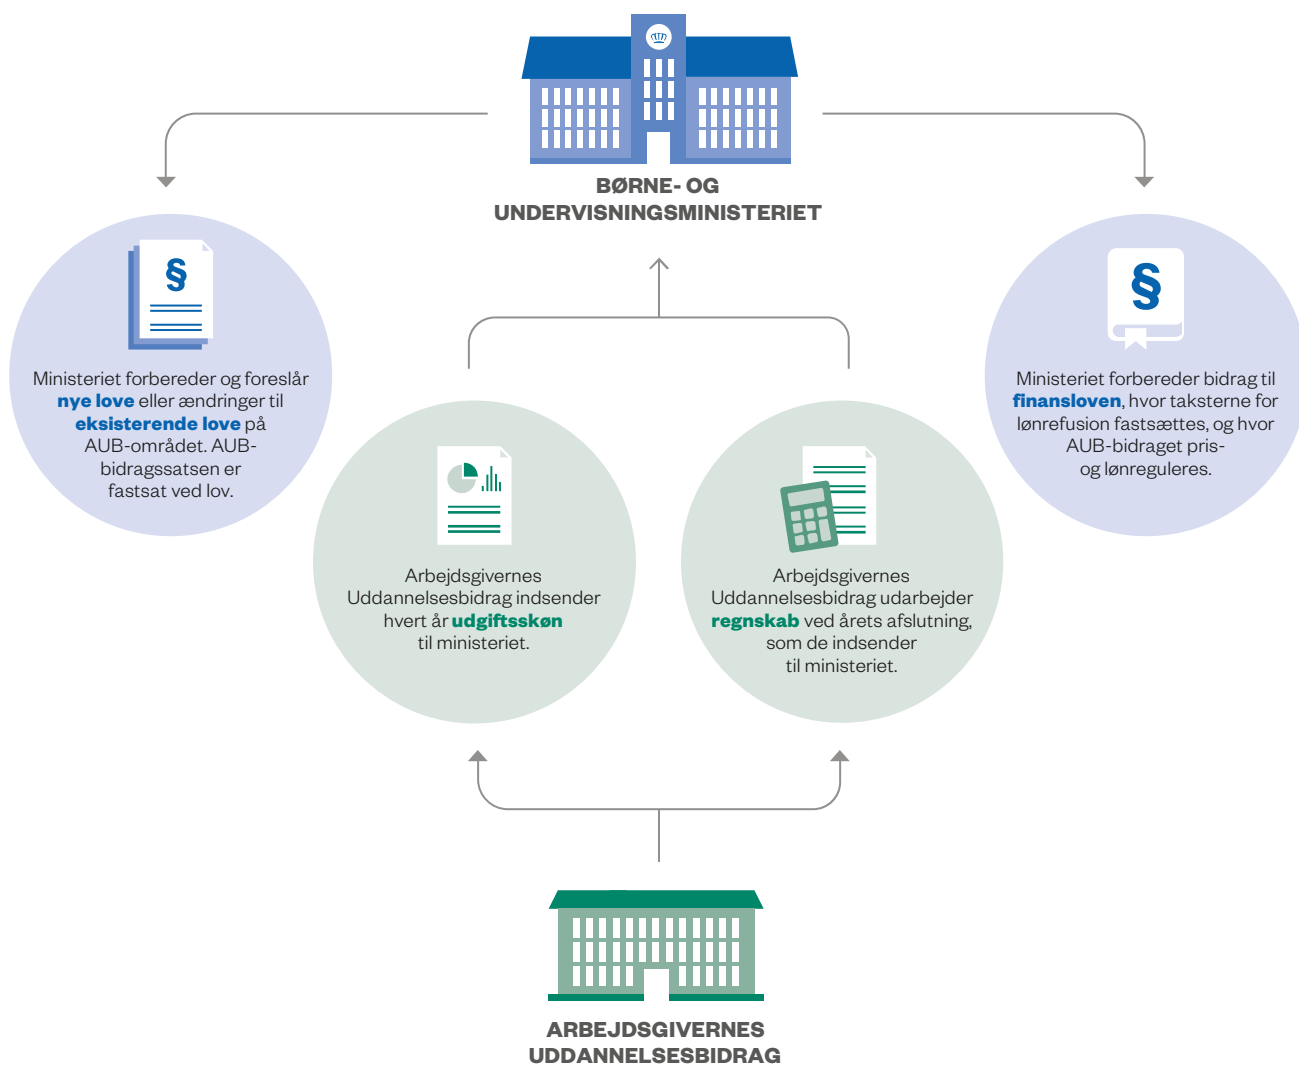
BØRNE- OG UNDERVISNINGSMINISTERIET

§

Ministeriet forbereder og foreslår nye love eller ændringer til eksisterende love på AUB-området. AUB-bidragssatsen er fastsat ved lov.

§

Ministeriet forbereder bidrag til finansloven, hvor taksterne for lønrefusion fastsættes, og hvor AUB-bidraget pris- og lønreguleres.

Arbejdsgivernes Uddannelsesbidrag indsender hvert år udgiftsskøn til ministeriet.

Arbejdsgivernes Uddannelsesbidrag udarbejder regnskab ved årets afslutning, som de indsender til ministeriet.

ARBEJDSGIVERNES UDDANNELSESBIDRAG